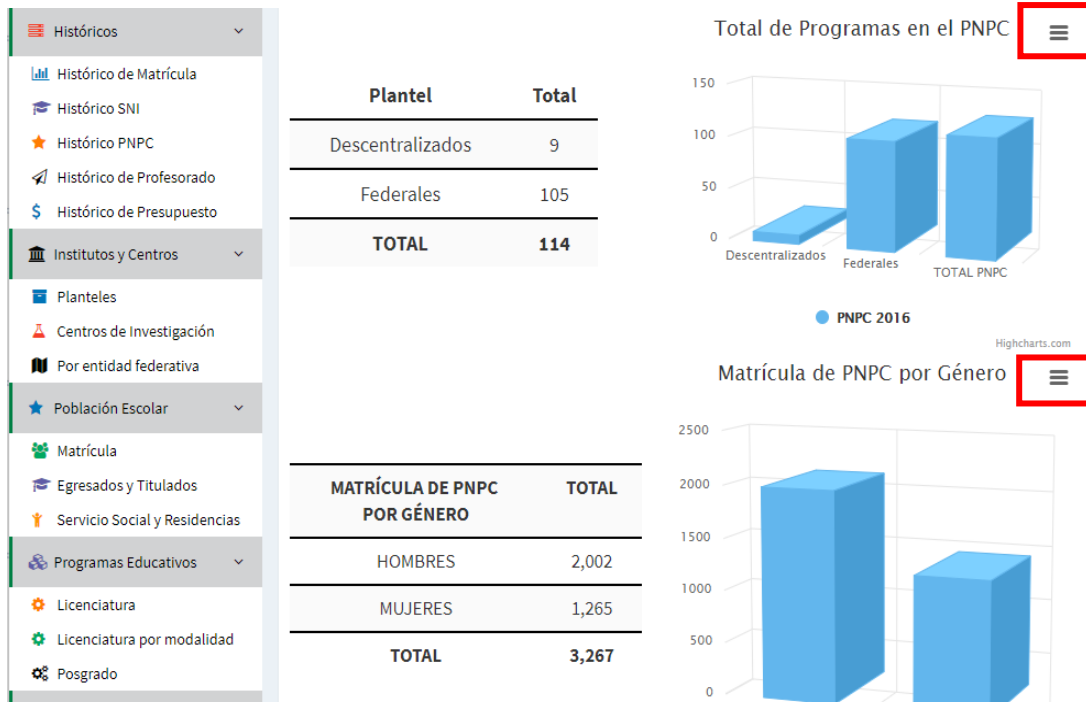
Históricos

Histórico de Matrícula
Histórico SNI
Histórico PNPC
Histórico de Profesorado
Histórico de Presupuesto

Institutos y Centros

Planteles
Centros de Investigación
Por entidad federativa

Población Escolar

Matrícula
Egresados y Titulados
Servicio Social y Residencias

Programas Educativos

Licenciatura
Licenciatura por modalidad
Posgrado

| Plantel | Total |
|---|---|
| Descentralizados | 9 |
| Federales | 105 |
| TOTAL | 114 |

Total de Programas en el PNPC

150
100
50
0
Descentralizados
Federales
TOTAL PNPC

PNPC 2016

Highcharts.com

| MATRÍCULA DE PNPC POR GÉNERO | TOTAL |
|---|---|
| HOMBRES | 2,002 |
| MUJERES | 1,265 |
| TOTAL | 3,267 |

Matrícula de PNPC por Género

2500
2000
1500
1000
500
0